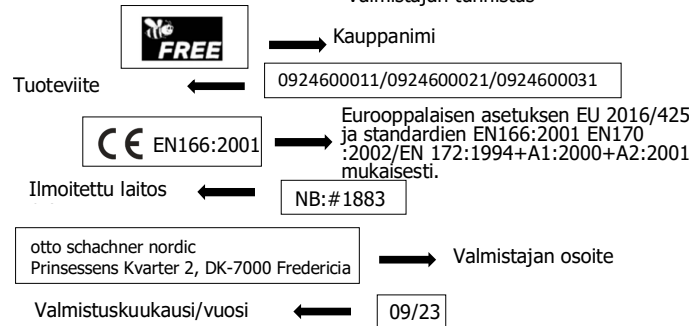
Valmistajan tunnistus

FREE

Kauppanimi

Tuoteviite

0924600011/0924600021/0924600031

CE EN166:2001

Eurooppalaisen asetuksen EU 2016/425 ja standardien EN166:2001 EN170 :2002/EN 172:1994+A1:2000+A2:2001 mukaisesti.

Ilmoitettu laitos

NB:#1883

otto schachner nordic
Prinsessens Kvarter 2, DK-7000 Fredericia

Valmistajan osoite

Valmistuskuukausi/vuosi

09/23